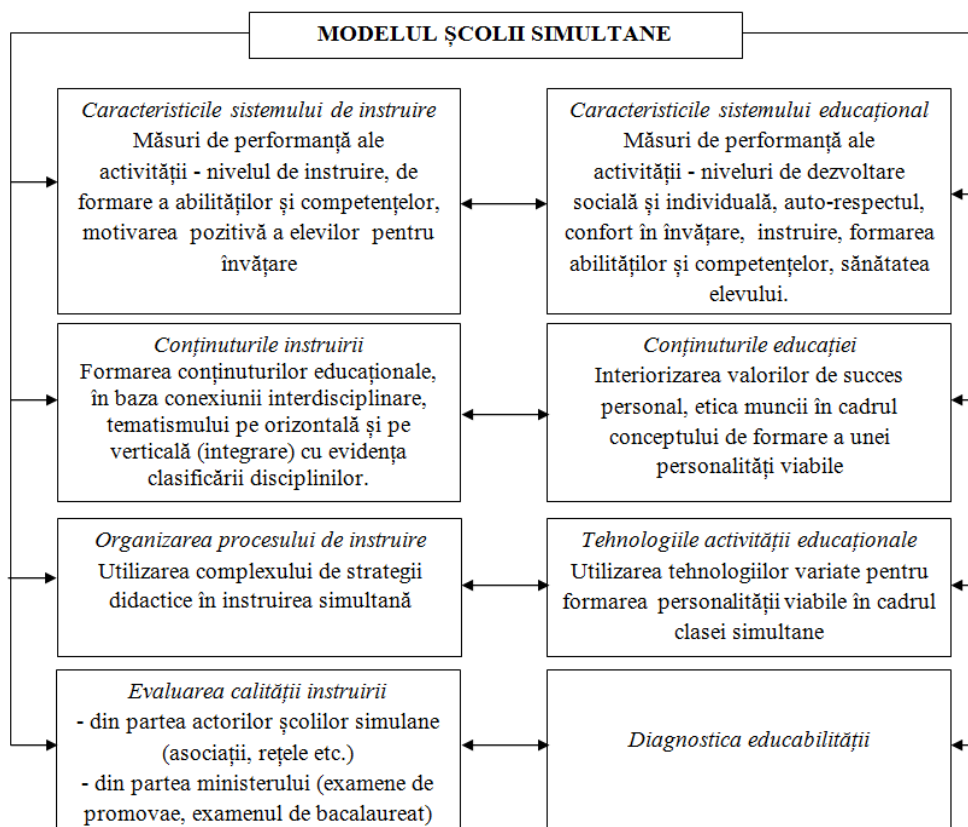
MODELUL ŞCOLII SIMULTANE

Caracteristicile sistemului de instruire
Măsuri de performanţă ale activităţii - nivelul de instruire, de formare a abilităţilor şi competenţelor, motivarea pozitivă a elevilor pentru învăţare

Caracteristicile sistemului educaţional
Măsuri de performanţă ale activităţii - niveluri de dezvoltare socială şi individuală, auto-respectul, confort în învăţare, instruire, formarea abilităţilor şi competenţelor, sănătatea elevului.

Conţinuturile instruirii
Formarea conţinuturilor educaţionale, în baza conexiunii interdisciplinare, tematismului pe orizontală şi pe verticală (integrare) cu evidenţa clasificării disciplinilor.

Conţinuturile educaţiei
Interiorizarea valorilor de succes personal, etica muncii în cadrul conceptului de formare a unei personalităţi viabile

Organizarea procesului de instruire
Utilizarea complexului de strategii didactice în instruirea simultană

Tehnologiile activităţii educaţionale
Utilizarea tehnologiilor variate pentru formarea personalităţii viabile în cadrul clasei simultane

Evaluarea calităţii instruirii
- din partea actorilor şcolilor simulane (asociaţii, reţele etc.)
- din partea ministerului (examene de promovae, examenul de bacalaureat)

Diagnostica educabilităţii